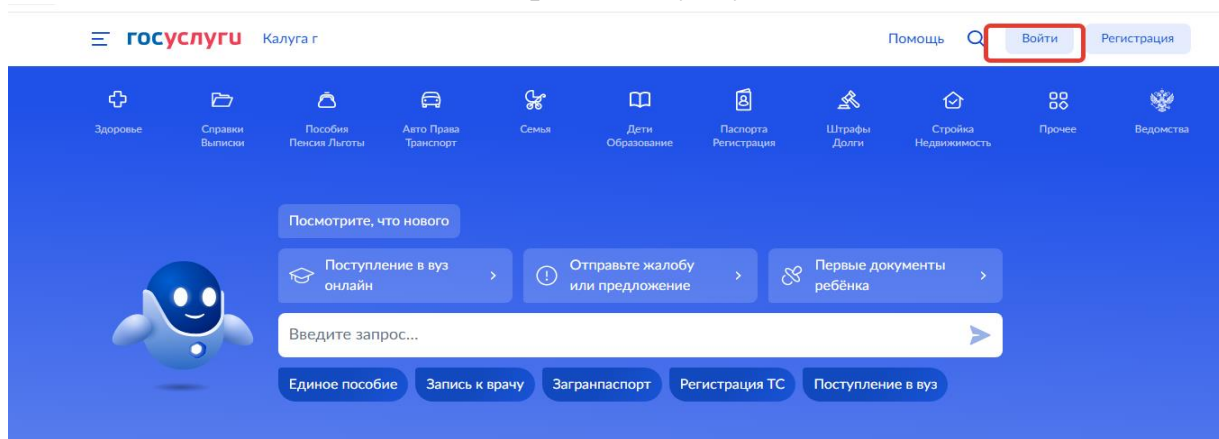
госуслуги Калуга г

Помощь Войти Регистрация

Здоровье
Справки Выписки
Пособия Пенсия Льготы
Авто Права Транспорт
Семья
Дети Образование
Паспорта Регистрация
Штрафы Долги
Стройка Недвижимость
Прочее
Ведомства

Посмотрите, что нового

Поступление в вуз онлайн
Отправьте жалобу или предложение
Первые документы ребёнка

Введите запрос...

Единое пособие
Запись к врачу
Загранпаспорт
Регистрация ТС
Поступление в вуз